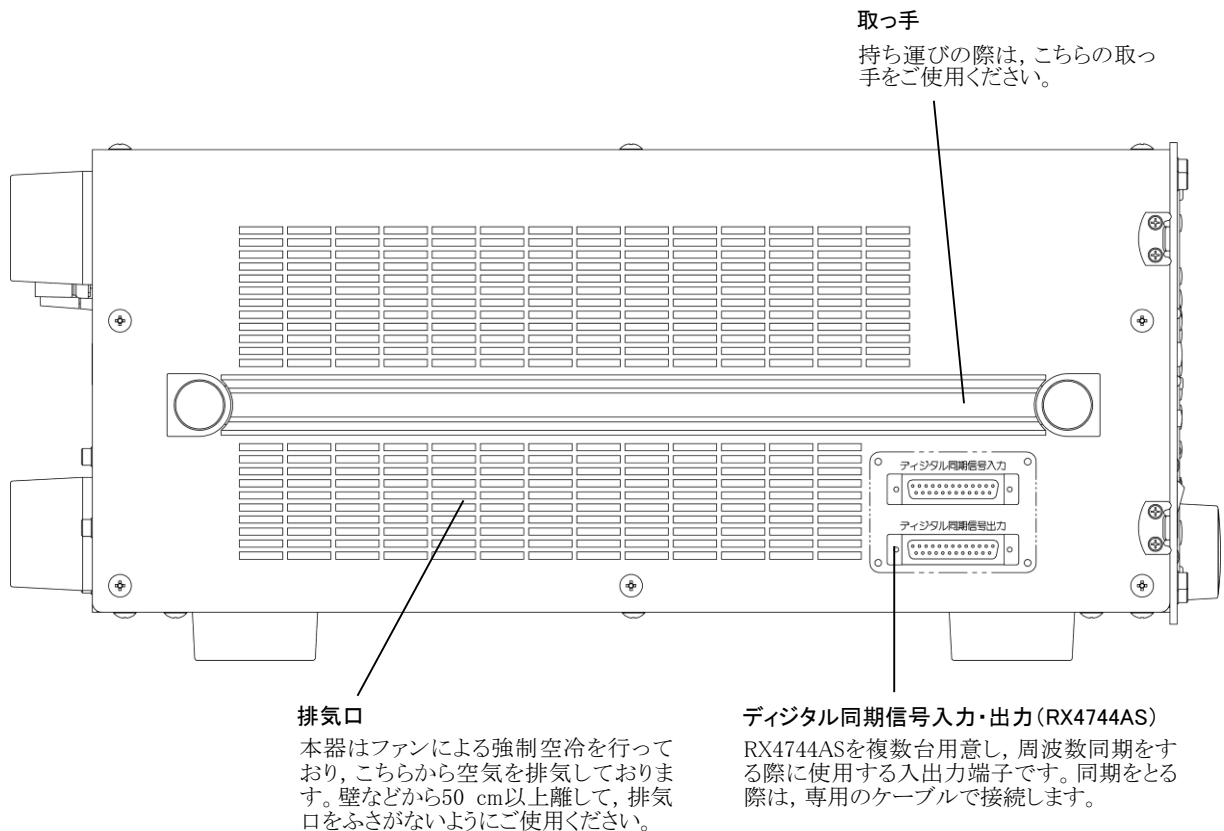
取っ手

持ち運びの際は，こちらの取っ手をご使用ください。

ディジタル同期信号入力

ディジタル同期信号出力

排気口

本器はファンによる強制空冷を行っており，こちらから空気を排気しております。壁などから50 cm以上離して，排気口をふさがないようにご使用ください。

ディジタル同期信号入力・出力（RX4744AS）

RX4744ASを複数台用意し，周波数同期をする際に使用する入出力端子です。同期をとる際は，専用のケーブルで接続します。